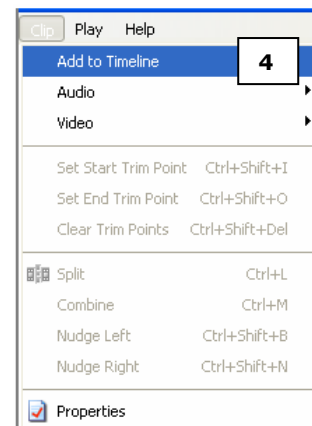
Clip Play Help

Add to Timeline

4

Audio

Video

Set Start Trim Point Ctrl+Shift+I

Set End Trim Point Ctrl+Shift+O

Clear Trim Points Ctrl+Shift+Del

Split Ctrl+L

Combine Ctrl+M

Nudge Left Ctrl+Shift+B

Nudge Right Ctrl+Shift+N

Properties